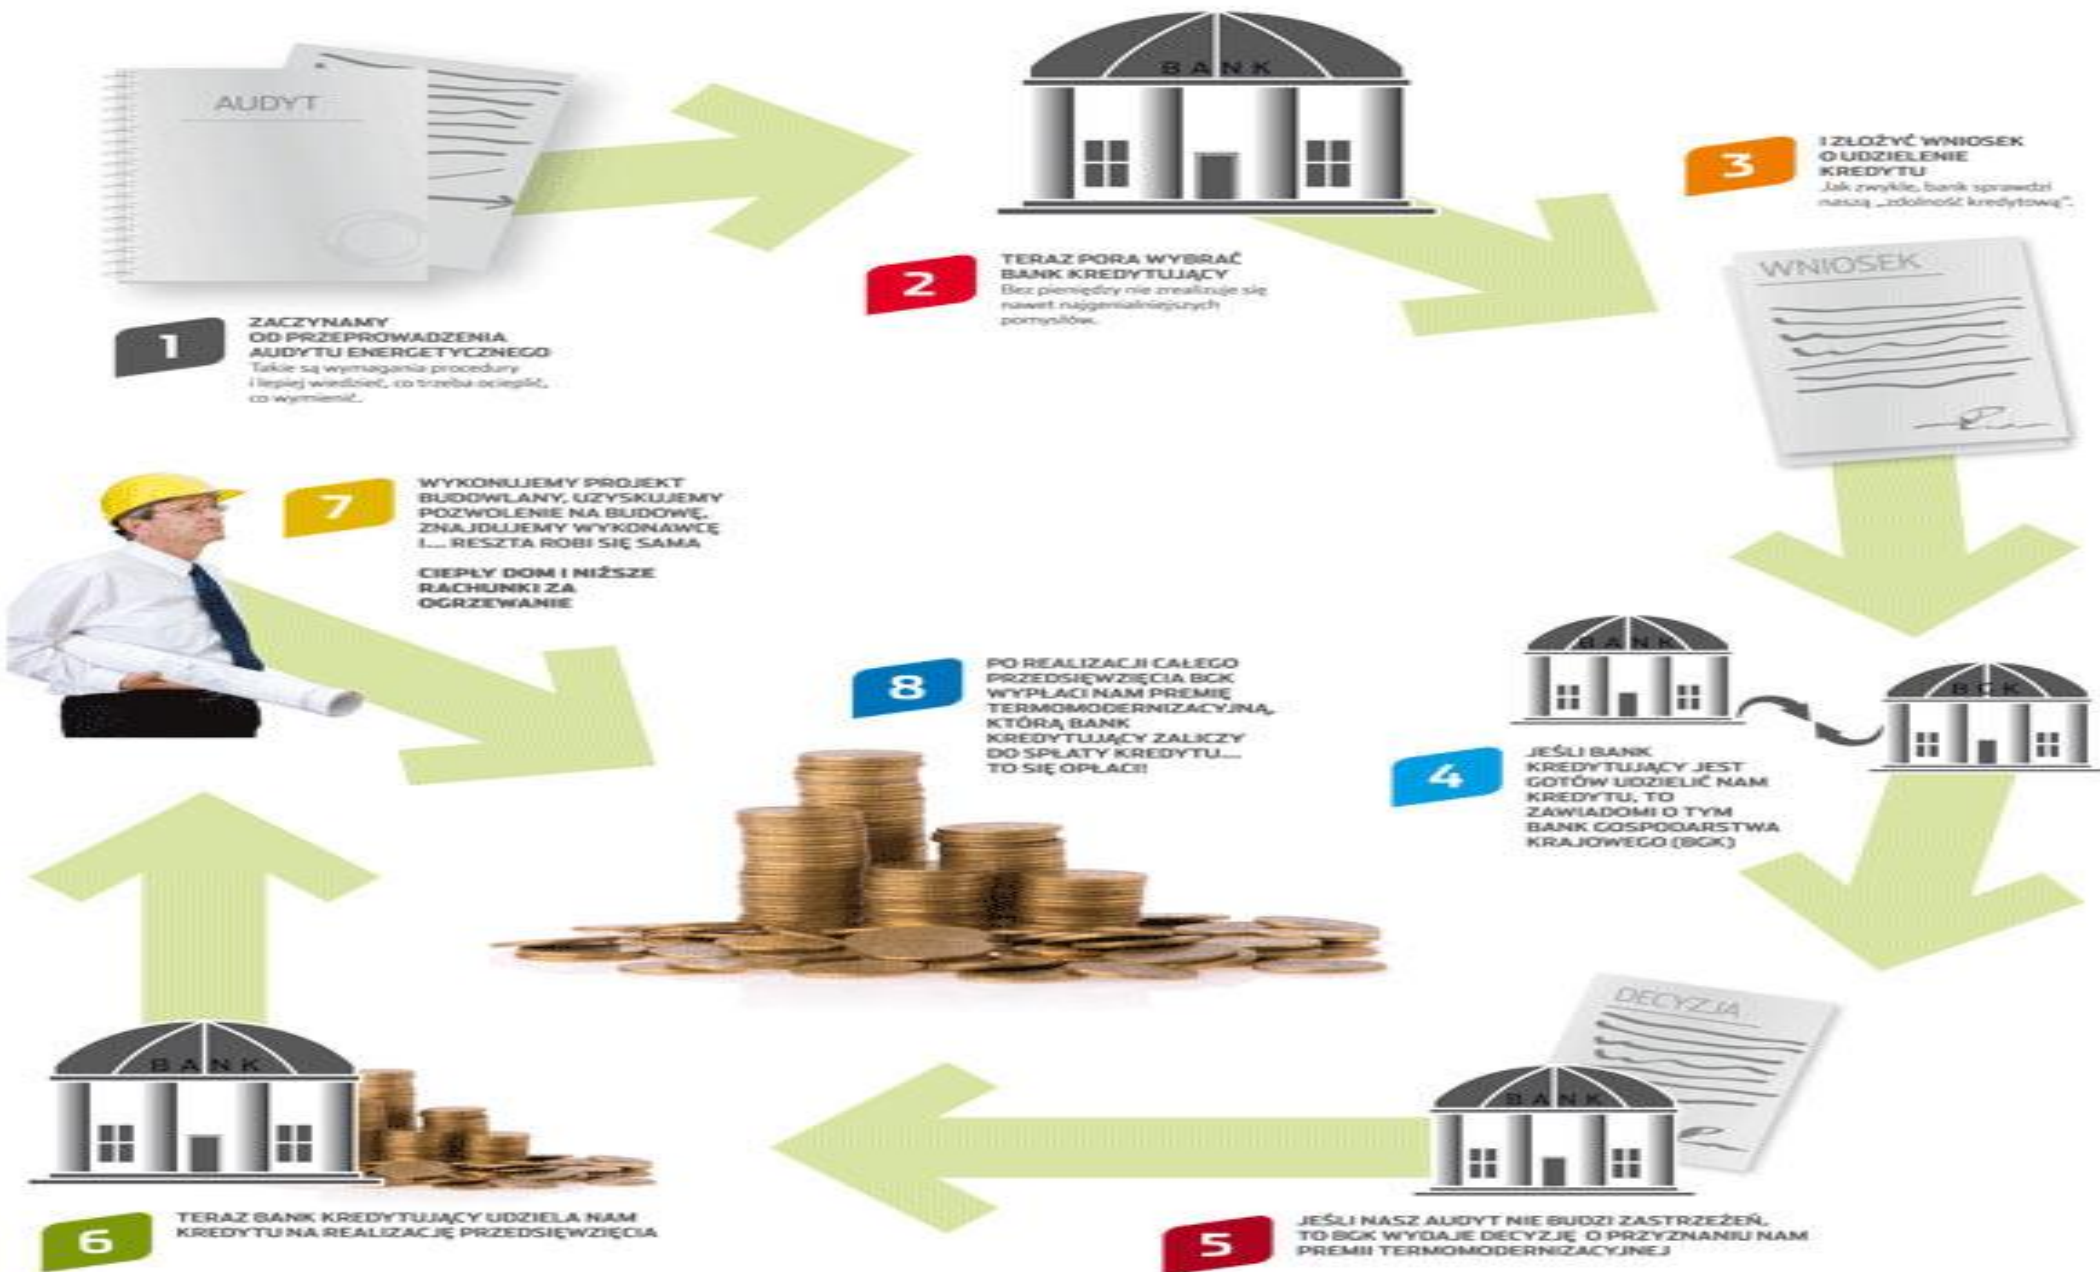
AUDYT

1
ZACZYNAMY OD PRZEPROWADZENIA AUDYTU ENERGETYCZNEGO
Takie są wymagania procedury i lepiej wiedzieć, co trzeba ocieplić, co wymienić.

BANK

2
TERAZ PORA WYBRAĆ BANK KREDYTUJĄCY
Bez pieniędzy nie zrealizuje się nawet najgenialniejszych pomysłów.

3
I ZŁOŻYĆ WNIOSEK O UDZIELENIE KREDYTU
Jak zwykle, bank sprawdzi naszą „zdolność kredytową".

WNIOSEK

BANK

BGK

4
JEŚLI BANK KREDYTUJĄCY JEST GOTÓW UDZIELIĆ NAM KREDYTU, TO ZAWIADOMI O TYM BANK GOSPODARSTWA KRAJOWEGO (BGK)

DECYZJA

BANK

5
JEŚLI NASZ AUDYT NIE BUDZI ZASTRZEŻEŃ, TO BGK WYDAJE DECYZJĘ O PRZYZNANIU NAM PREMII TERMOMODERNIZACYJNEJ

BANK

6
TERAZ BANK KREDYTUJĄCY UDZIELA NAM KREDYTU NA REALIZACJĘ PRZEDSIĘWZIĘCIA

7
WYKONUJEMY PROJEKT BUDOWLANY, UZYSKUJEMY POZWOLENIE NA BUDOWĘ, ZNAJDUJEMY WYKONAWCĘ I.... RESZTA ROBI SIĘ SAMA

CIEPŁY DOM I NIŻSZE RACHUNKI ZA OGRZEWANIE

8
PO REALIZACJI CAŁEGO PRZEDSIĘWZIĘCIA BGK WYPŁACI NAM PREMIĘ TERMOMODERNIZACYJNĄ, KTÓRĄ BANK KREDYTUJĄCY ZALICZY DO SPŁATY KREDYTU.... TO SIĘ OPŁACI!